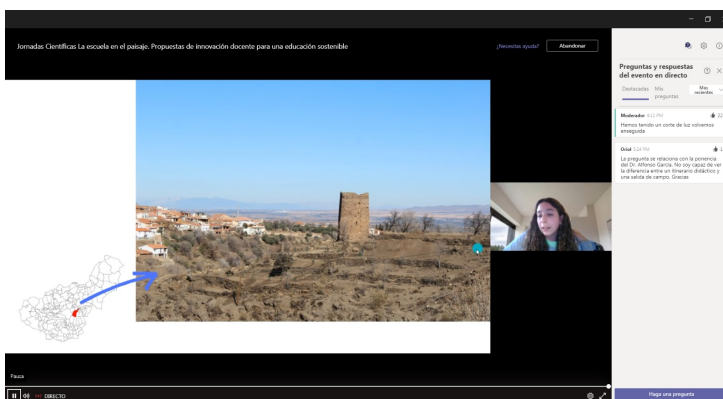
Jornadas Científicas La escuela en el paisaje. Propuestas de innovación docente para una educación sostenible

¿Necesitas ayuda?

Abandonar

Preguntas y respuestas del evento en directo

Destacadas

Mis preguntas

Más recientes

Moderador 4:13 PM

22

Hemos tenido un corte de luz volvemos enseguida

Oriol 5:24 PM

1

La pregunta se relaciona con la ponencia del Dr. Alfonso García. No soy capaz de ver la diferencia entre un itinerario didáctico y una salida de campo. Gracias

Pausa

DIRECTO

Haga una pregunta